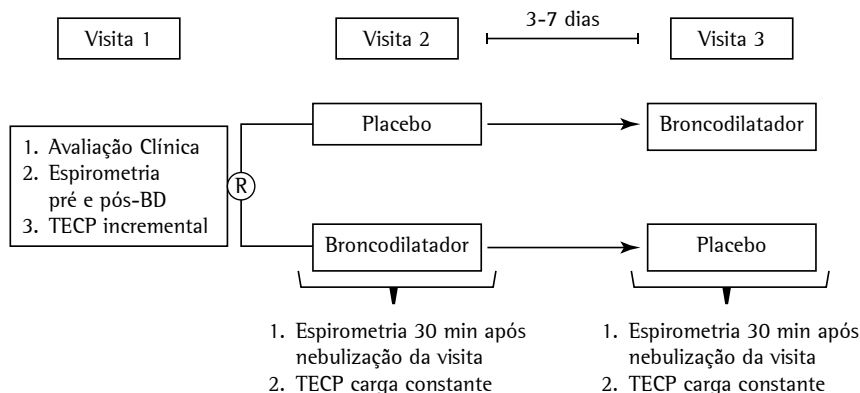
Visita 1

Visita 2

3-7 dias

Visita 3

1. Avaliação Clínica
2. Espirometria pré e pós-BD
3. TECP incremental

R

Placebo

Broncodilatador

Broncodilatador

Placebo

1. Espirometria 30 min após nebulização da visita
2. TECP carga constante

1. Espirometria 30 min após nebulização da visita
2. TECP carga constante